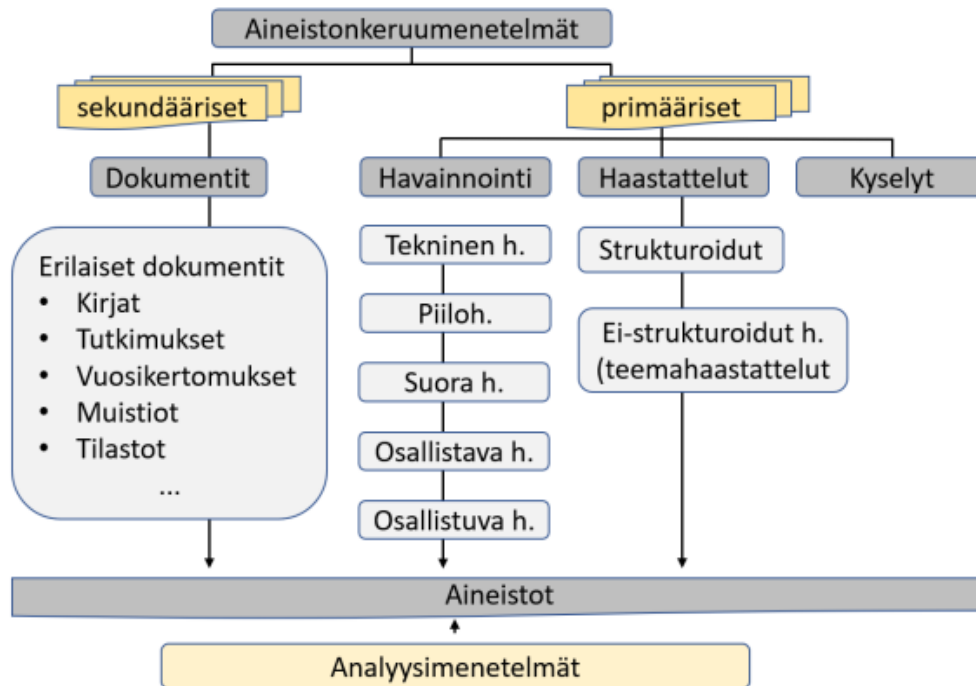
Aineistonkeruumenetelmät

sekundääriset

primääriset

Dokumentit

Havainnointi

Haastattelut

Kyselyt

Erilaiset dokumentit
• Kirjat
• Tutkimukset
• Vuosikertomukset
• Muistiot
• Tilastot
...

Tekninen h.

Piiloh.

Suora h.

Osallistava h.

Osallistuva h.

Strukturoidut

Ei-strukturoidut h. (teemahaastattelut

Aineistot

Analyysimenetelmät